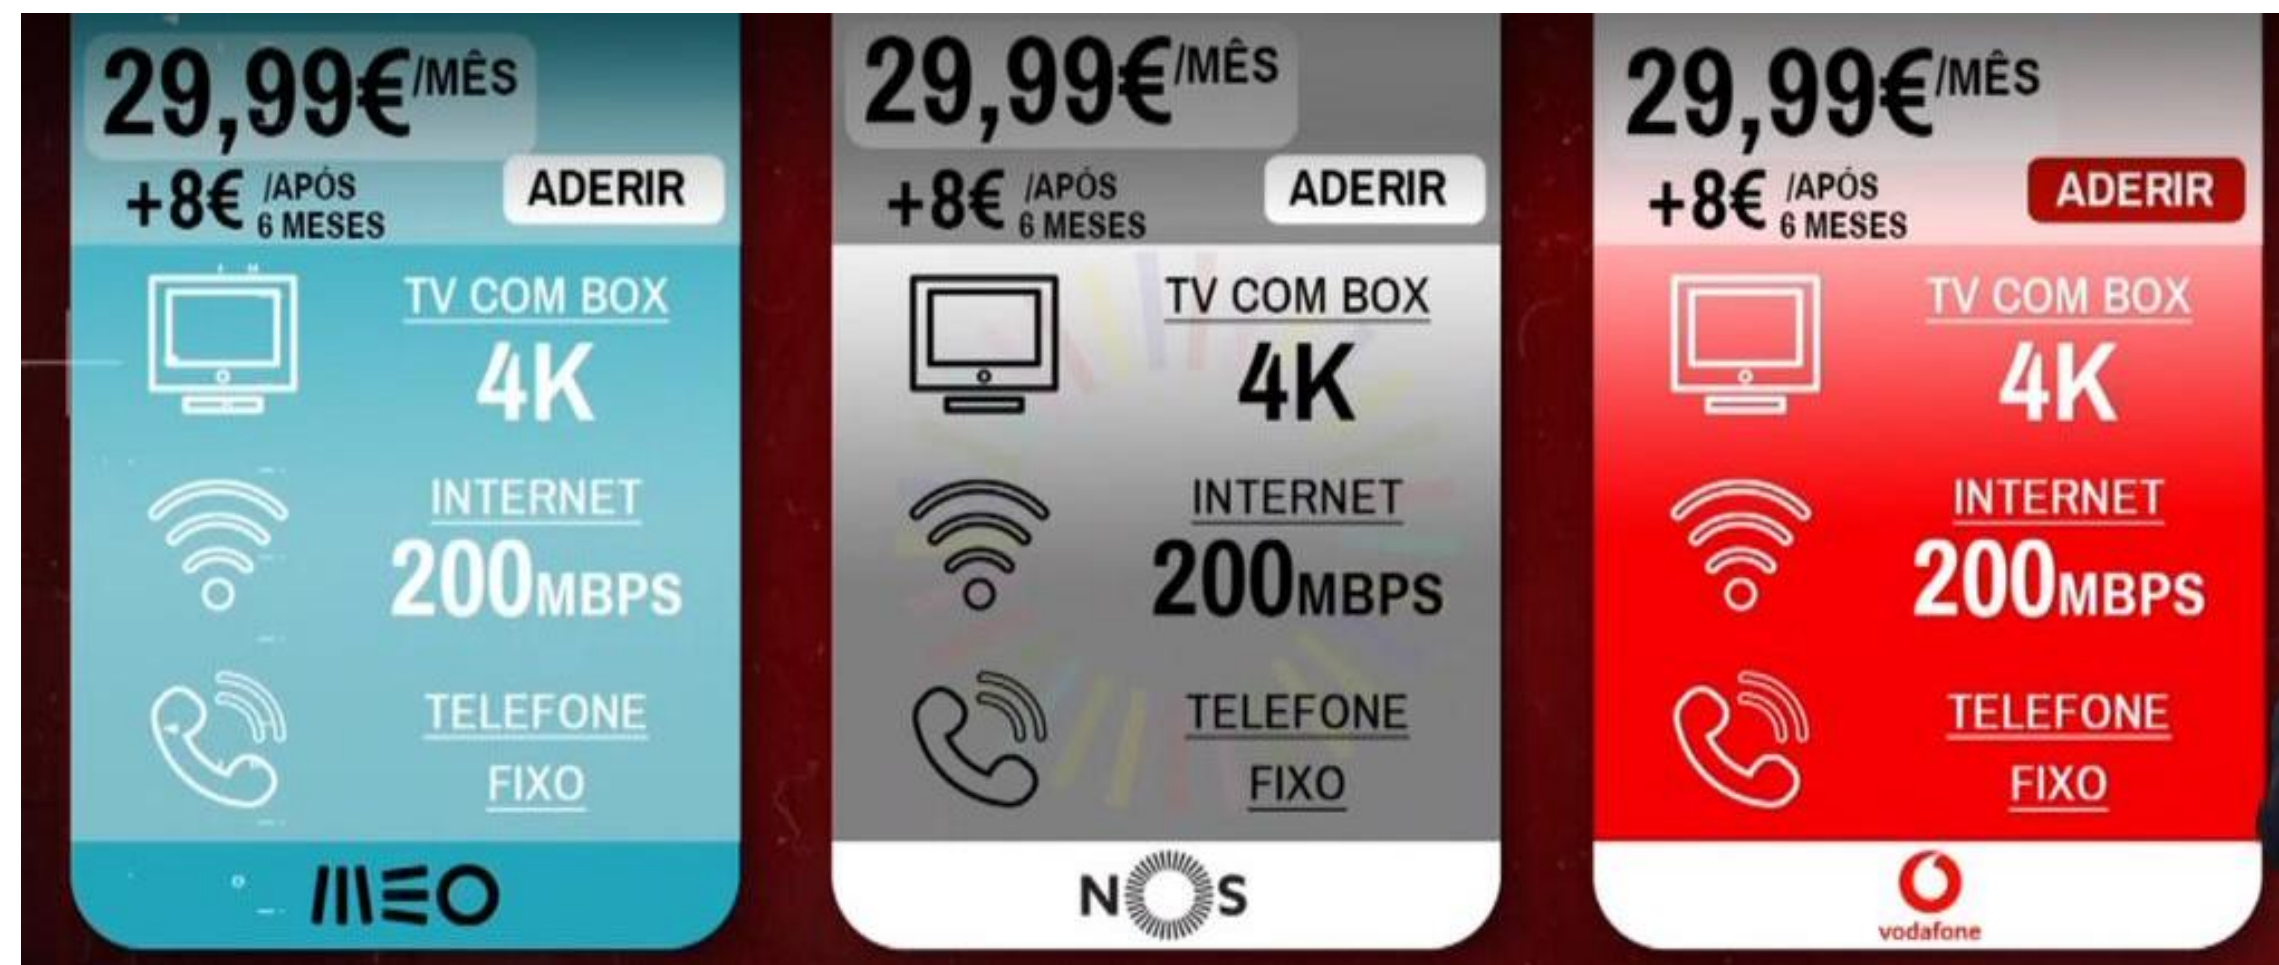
29,99€/MÊS
+8€ /APÓS 6 MESES
ADERIR
TV COM BOX
4K
INTERNET
200MBPS
TELEFONE
FIXO
MEO

29,99€/MÊS
+8€ /APÓS 6 MESES
ADERIR
TV COM BOX
4K
INTERNET
200MBPS
TELEFONE
FIXO
NOS

29,99€/MÊS
+8€ /APÓS 6 MESES
ADERIR
TV COM BOX
4K
INTERNET
200MBPS
TELEFONE
FIXO
vodafone